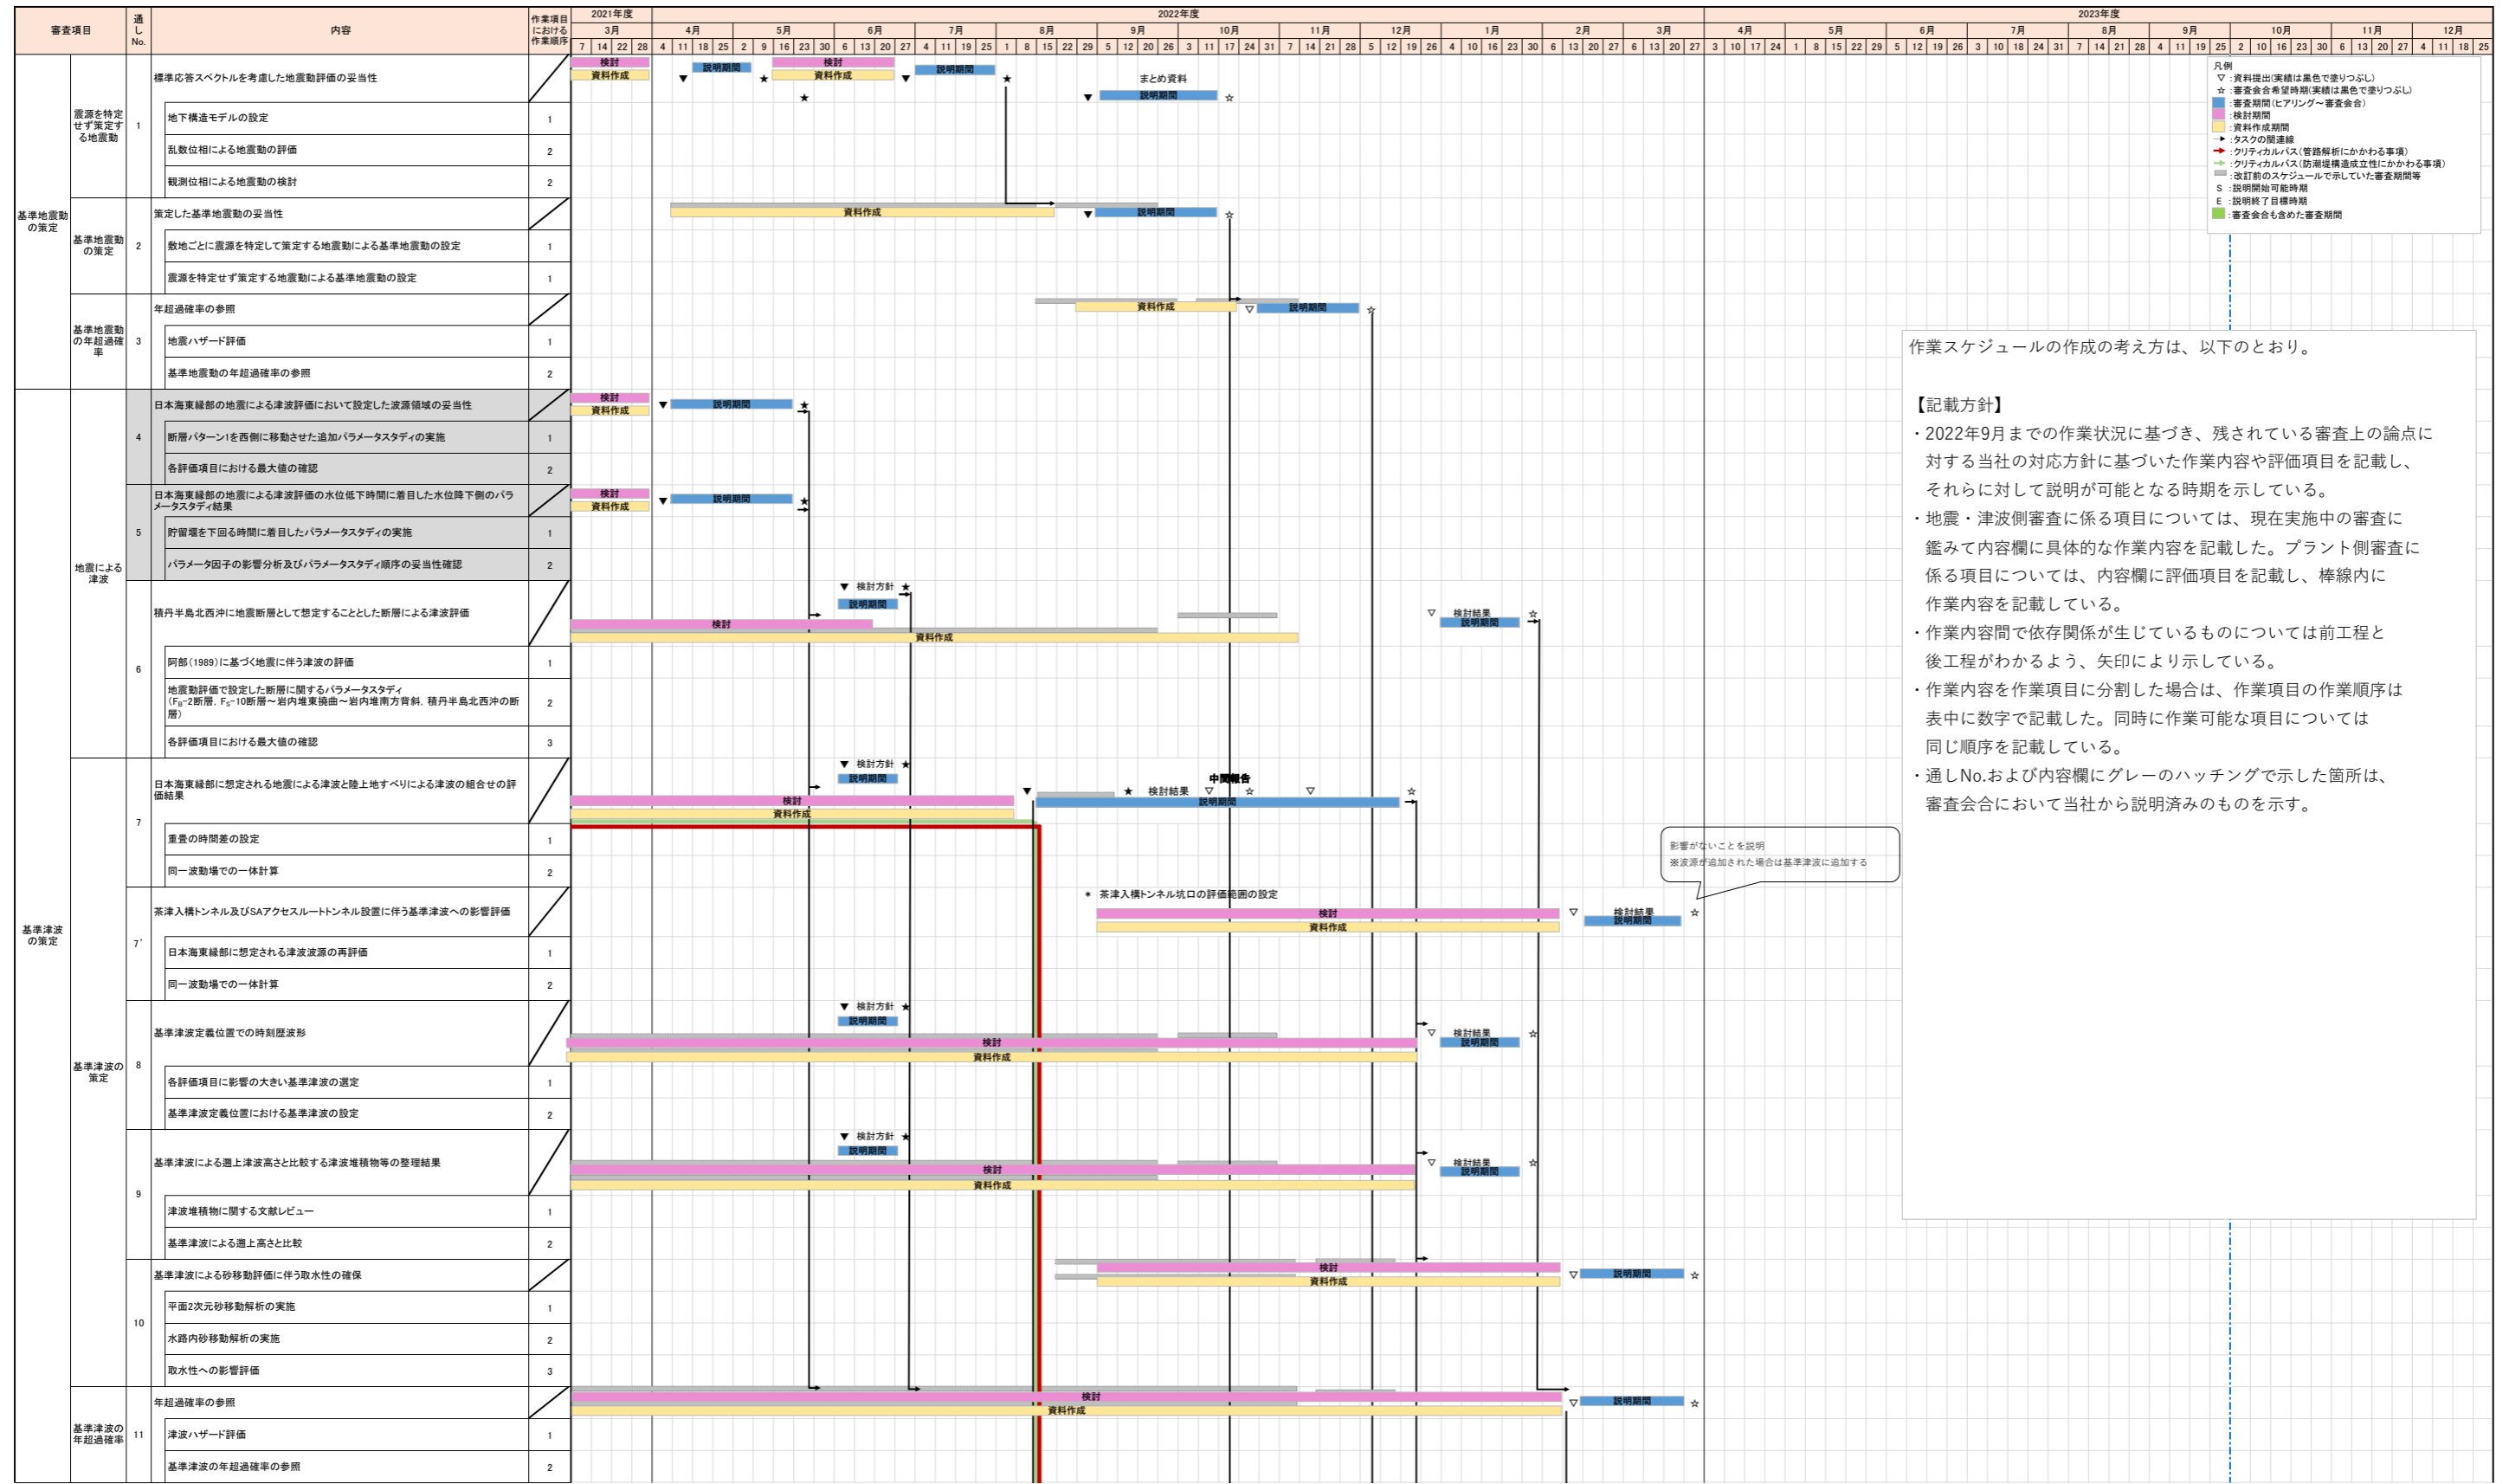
| 審査項目 | | 通しNo. | 内容 | 作業項目における作業順序 |
|---|---|---|---|---|
| 基準地震動の策定 | 震源を特定せず策定する地震動 | 1 | 標準応答スペクトルを考慮した地震動評価の妥当性 | |
| | | | 地下構造モデルの設定 | 1 |
| | | | 乱数位相による地震動の評価 | 2 |
| | | | 観測位相による地震動の検討 | 2 |
| | 基準地震動の策定 | 2 | 策定した基準地震動の妥当性 | |
| | | | 敷地ごとに震源を特定して策定する地震動による基準地震動の設定 | 1 |
| | | | 震源を特定せず策定する地震動による基準地震動の設定 | 1 |
| | 基準地震動の年超過確率 | 3 | 年超過確率の参照 | |
| | | | 地震ハザード評価 | 1 |
| | | | 基準地震動の年超過確率の参照 | 2 |
| 基準津波の策定 | 地震による津波 | 4 | 日本海東縁部の地震による津波評価において設定した波源領域の妥当性 | |
| | | | 断層パターン1を西側に移動させた追加パラメータスタディの実施 | 1 |
| | | | 各評価項目における最大値の確認 | 2 |
| | | 5 | 日本海東縁部の地震による津波評価の水位低下時間に着目した水位降下側のパラメータスタディ結果 | |
| | | | 貯留堰を下回る時間に着目したパラメータスタディの実施 | 1 |
| | | | パラメータ因子の影響分析及びパラメータスタディ順序の妥当性確認 | 2 |
| | | 6 | 積丹半島北西沖に地震断層として想定することとした断層による津波評価 | |
| | | | 阿部(1989)に基づく地震に伴う津波の評価 | 1 |
| | | | 地震動評価で設定した断層に関するパラメータスタディ($F_B$−2断層，$F_S$−10断層～岩内堆東撓曲～岩内堆南方背斜，積丹半島北西沖の断層) | 2 |
| | | | 各評価項目における最大値の確認 | 3 |
| | | 7 | 日本海東縁部に想定される地震による津波と陸上地すべりによる津波の組合せの評価結果 | |
| | | | 重畳の時間差の設定 | 1 |
| | | | 同一波動場での一体計算 | 2 |
| | | 7' | 茶津入構トンネル及びSAアクセスルートトンネル設置に伴う基準津波への影響評価 | |
| | | | 日本海東縁部に想定される津波波源の再評価 | 1 |
| | | | 同一波動場での一体計算 | 2 |
| | 基準津波の策定 | 8 | 基準津波定義位置での時刻歴波形 | |
| | | | 各評価項目に影響の大きい基準津波の選定 | 1 |
| | | | 基準津波定義位置における基準津波の設定 | 2 |
| | | 9 | 基準津波による遡上津波高さと比較する津波堆積物等の整理結果 | |
| | | | 津波堆積物に関する文献レビュー | 1 |
| | | | 基準津波による遡上高さと比較 | 2 |
| | | 10 | 基準津波による砂移動評価に伴う取水性の確保 | |
| | | | 平面2次元砂移動解析の実施 | 1 |
| | | | 水路内砂移動解析の実施 | 2 |
| | | | 取水性への影響評価 | 3 |
| | 基準津波の年超過確率 | 11 | 年超過確率の参照 | |
| | | | 津波ハザード評価 | 1 |
| | | | 基準津波の年超過確率の参照 | 2 |

2021年度 3月 7 14 22 28
2022年度 4月 4 11 18 25 5月 2 9 16 23 30 6月 6 13 20 27 7月 4 11 19 25 8月 1 8 15 22 29 9月 5 12 20 26 10月 3 11 17 24 31 11月 7 14 21 28 12月 5 12 19 26 1月 4 10 16 23 30 2月 6 13 20 27 3月 6 13 20 27
2023年度 4月 3 10 17 24 5月 1 8 15 22 29 6月 5 12 19 26 7月 3 10 18 24 31 8月 7 14 21 28 9月 4 11 19 25 10月 2 10 16 23 30 11月 6 13 20 27 12月 4 11 18 25

検討 資料作成 説明期間 まとめ資料 検討方針 検討結果 中間報告 ＊ 茶津入構トンネル坑口の評価範囲の設定

凡例
▽：資料提出(実績は黒色で塗りつぶし)
☆：審査会合希望時期(実績は黒色で塗りつぶし)
：審査期間(ヒアリング～審査会合)
：検討期間
：資料作成期間
：タスクの関連線
：クリティカルパス(管路解析にかかわる事項)
：クリティカルパス(防潮堤構造成立性にかかわる事項)
：改訂前のスケジュールで示していた審査期間等
S：説明開始可能時期
E：説明終了目標時期
：審査会合も含めた審査期間

影響がないことを説明
※波源が追加された場合は基準津波に追加する

作業スケジュールの作成の考え方は、以下のとおり。

【記載方針】
・2022年9月までの作業状況に基づき、残されている審査上の論点に対する当社の対応方針に基づいた作業内容や評価項目を記載し、それらに対して説明が可能となる時期を示している。
・地震・津波側審査に係る項目については、現在実施中の審査に鑑みて内容欄に具体的な作業内容を記載した。プラント側審査に係る項目については、内容欄に評価項目を記載し、棒線内に作業内容を記載している。
・作業内容間で依存関係が生じているものについては前工程と後工程がわかるよう、矢印により示している。
・作業内容を作業項目に分割した場合は、作業項目の作業順序は表中に数字で記載した。同時に作業可能な項目については同じ順序を記載している。
・通しNo.および内容欄にグレーのハッチングで示した箇所は、審査会合において当社から説明済みのものを示す。